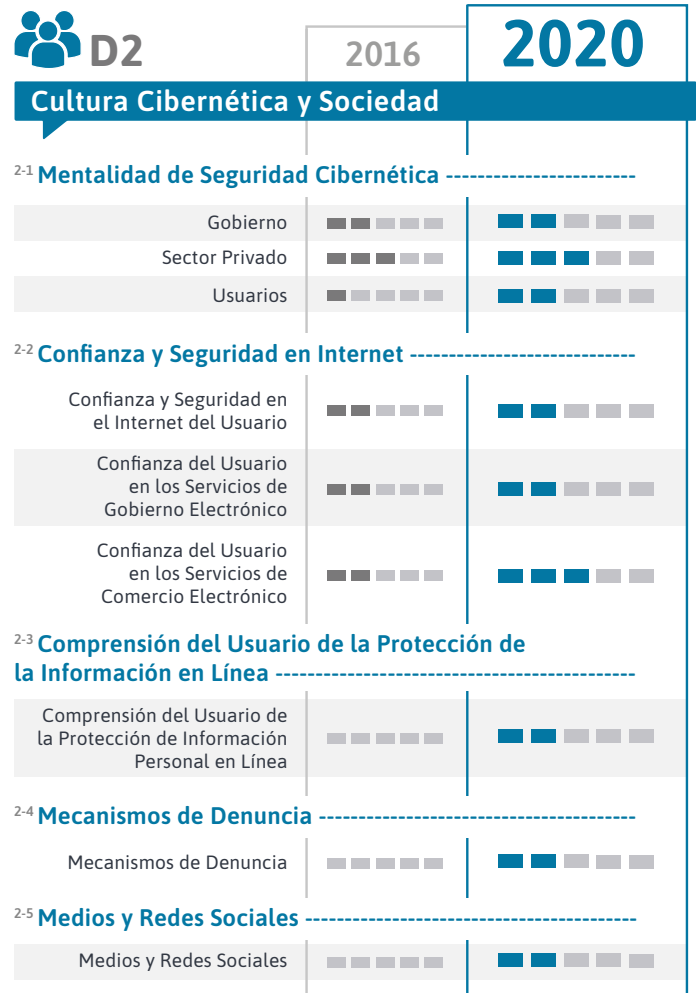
D2

2016

2020

Cultura Cibernética y Sociedad

2-1 Mentalidad de Seguridad Cibernética

Gobierno

Sector Privado

Usuarios

2-2 Confianza y Seguridad en Internet

Confianza y Seguridad en el Internet del Usuario

Confianza del Usuario en los Servicios de Gobierno Electrónico

Confianza del Usuario en los Servicios de Comercio Electrónico

2-3 Comprensión del Usuario de la Protección de la Información en Línea

Comprensión del Usuario de la Protección de Información Personal en Línea

2-4 Mecanismos de Denuncia

Mecanismos de Denuncia

2-5 Medios y Redes Sociales

Medios y Redes Sociales